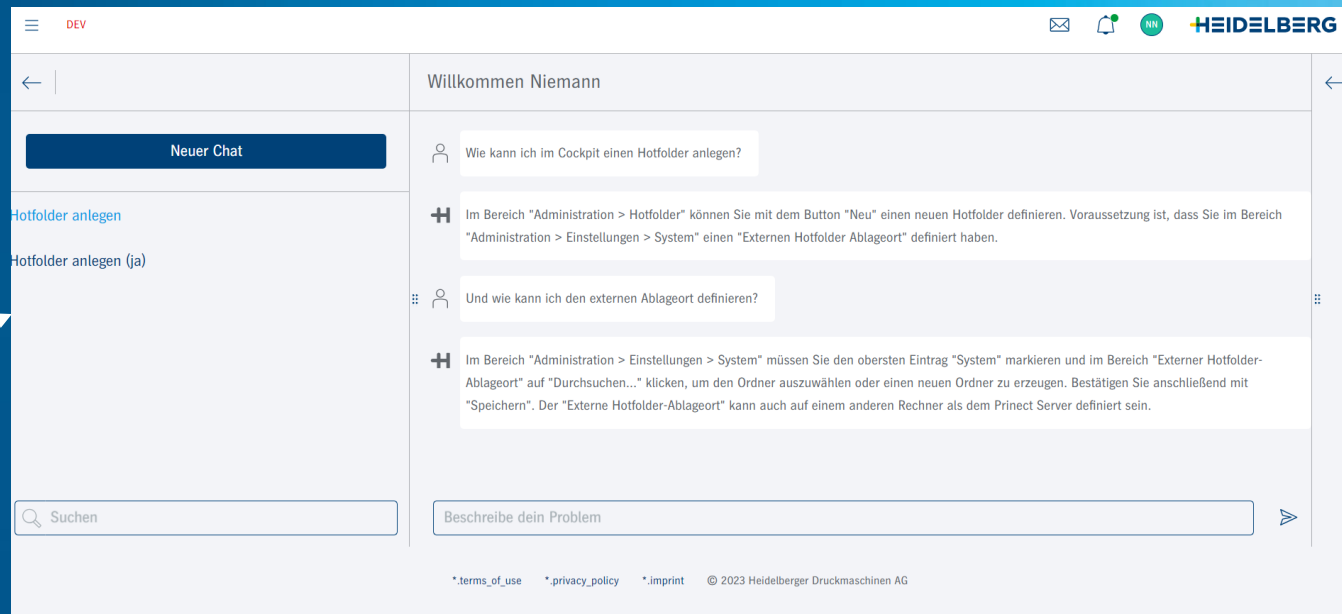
DEV

NN HEIDELBERG

Neuer Chat

Hotfolder anlegen

Hotfolder anlegen (ja)

Suchen

Willkommen Niemann

Wie kann ich im Cockpit einen Hotfolder anlegen?

Im Bereich "Administration > Hotfolder" können Sie mit dem Button "Neu" einen neuen Hotfolder definieren. Voraussetzung ist, dass Sie im Bereich "Administration > Einstellungen > System" einen "Externen Hotfolder Ablageort" definiert haben.

Und wie kann ich den externen Ablageort definieren?

Im Bereich "Administration > Einstellungen > System" müssen Sie den obersten Eintrag "System" markieren und im Bereich "Externer Hotfolder-Ablageort" auf "Durchsuchen..." klicken, um den Ordner auszuwählen oder einen neuen Ordner zu erzeugen. Bestätigen Sie anschließend mit "Speichern". Der "Externe Hotfolder-Ablageort" kann auch auf einem anderen Rechner als dem Prinect Server definiert sein.

Beschreibe dein Problem

*.terms_of_use *.privacy_policy *.imprint © 2023 Heidelberger Druckmaschinen AG